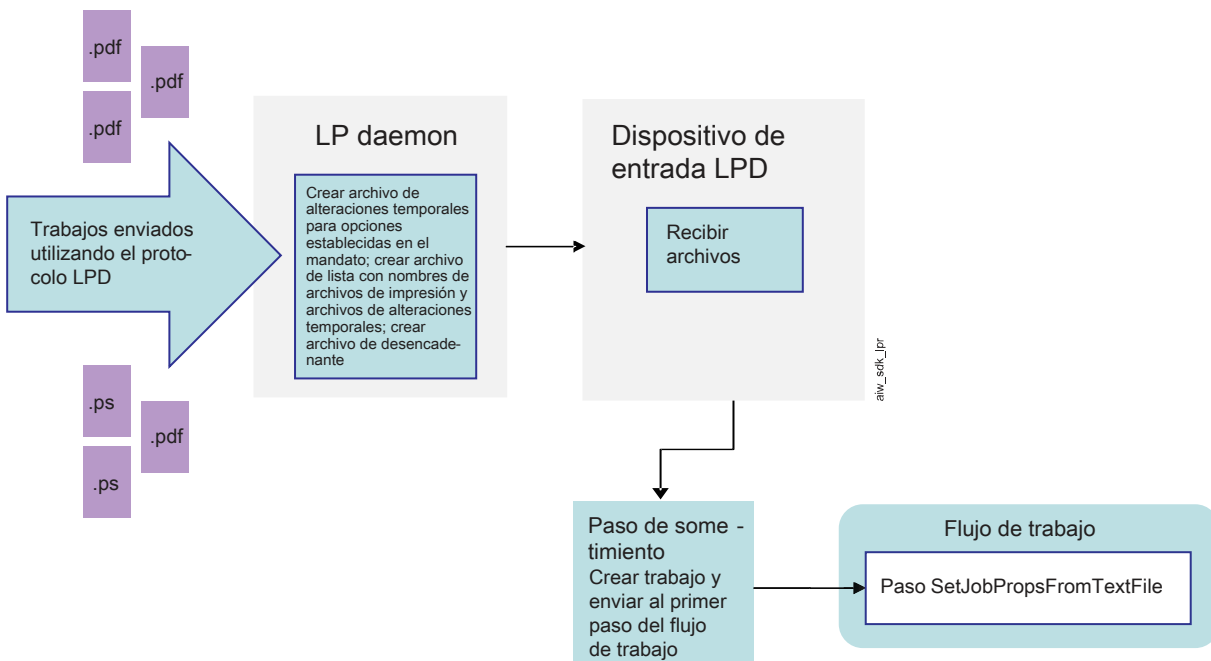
.pdf

.pdf

.pdf

Trabajos enviados utilizando el protocolo LPD

.ps

.pdf

.ps

LP daemon

Crear archivo de alteraciones temporales para opciones establecidas en el mandato; crear archivo de lista con nombres de archivos de impresión y archivos de alteraciones temporales; crear archivo de desencadenante

Dispositivo de entrada LPD

Recibir archivos

aiw_sdk_lpr

Paso de sometimiento
Crear trabajo y enviar al primer paso del flujo de trabajo

Flujo de trabajo

Paso SetJobPropsFromTextFile